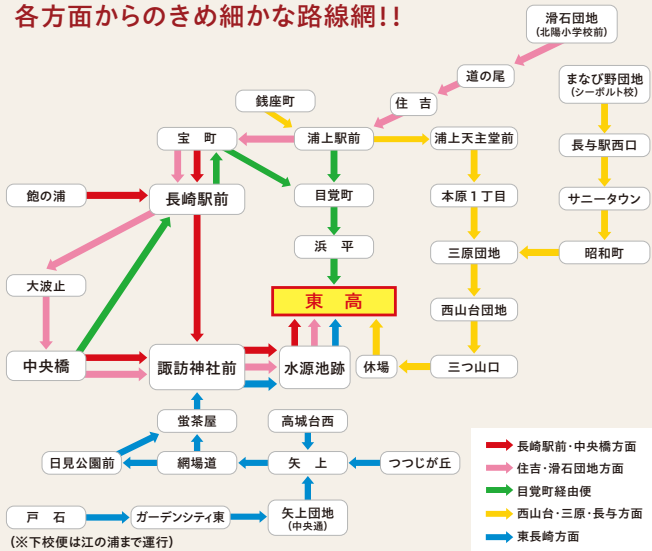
各方面からのきめ細かな路線網!!

滑石団地
(北陽小学校前)

道の尾

まなび野団地
(シーボルト校)

銭座町

住　吉

宝　町

浦上駅前

浦上天主堂前

長与駅西口

飽の浦

長崎駅前

目覚町

本原1丁目

サニータウン

浜　平

三原団地

昭和町

大波止

東　高

西山台団地

中央橋

諏訪神社前

水源池跡

休場

三つ山口

蛍茶屋

高城台西

日見公園前

網場道

矢　上

つつじが丘

戸　石

ガーデンシティ東

矢上団地
(中央通)

(※下校便は江の浦まで運行)

長崎駅前・中央橋方面
住吉・滑石団地方面
目覚町経由便
西山台・三原・長与方面
東長崎方面